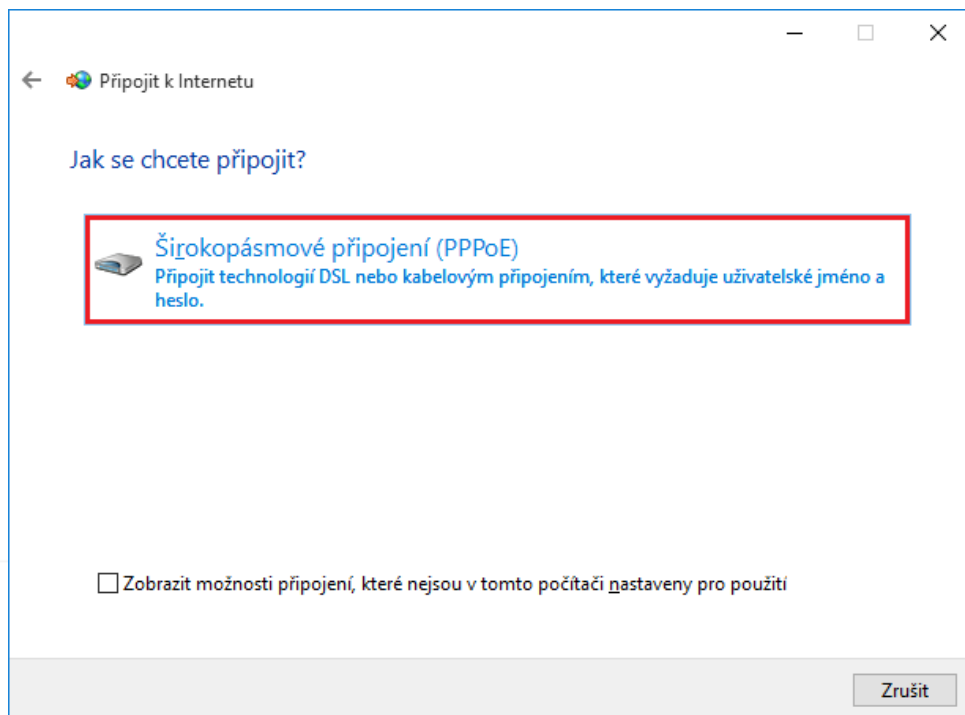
Připojit k Internetu

Jak se chcete připojit?

Širokopásmové připojení (PPPoE)
Připojit technologií DSL nebo kabelovým připojením, které vyžaduje uživatelské jméno a heslo.

Zobrazit možnosti připojení, které nejsou v tomto počítači nastaveny pro použití

Zrušit